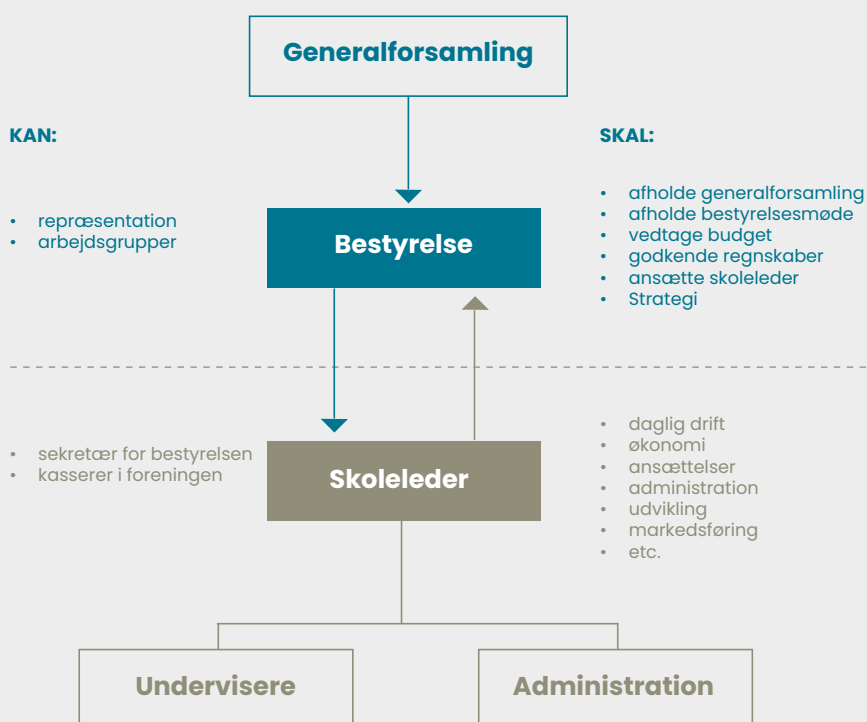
Generalforsamling

KAN:

- repræsentation
- arbejdsgrupper

SKAL:

- afholde generalforsamling
- afholde bestyrelsesmøde
- vedtage budget
- godkende regnskaber
- ansætte skoleleder
- Strategi

Bestyrelse

- sekretær for bestyrelsen
- kasserer i foreningen

Skoleleder

- daglig drift
- økonomi
- ansættelser
- administration
- udvikling
- markedsføring
- etc.

Undervisere

Administration